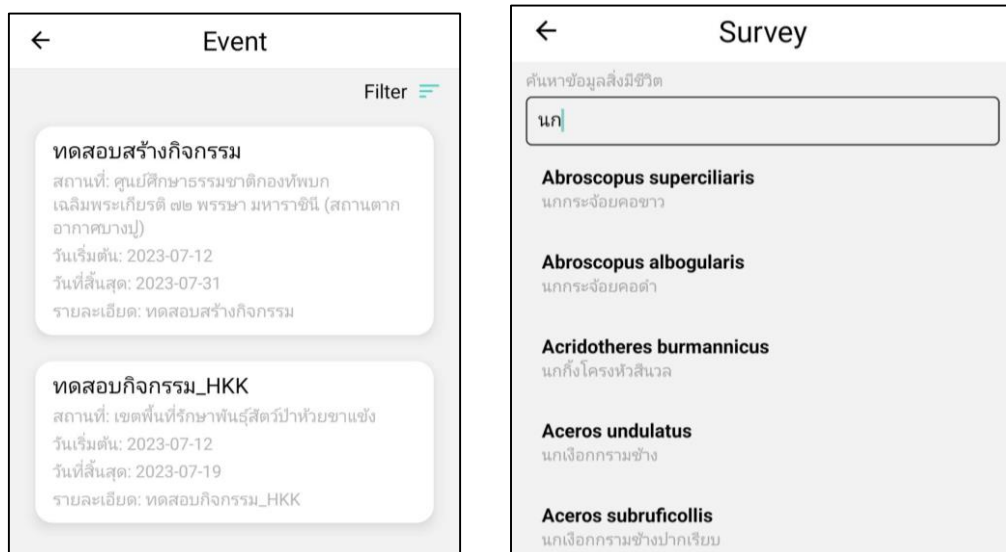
←
Event

Filter

ทดสอบสร้างกิจกรรม
สถานที่: ศูนย์ศึกษาธรรมชาติกองทัพบก เฉลิมพระเกียรติ ๗๒ พรรษา มหาราชินี (สถานตากอากาศบางปู)
วันเริ่มต้น: 2023-07-12
วันที่สิ้นสุด: 2023-07-31
รายละเอียด: ทดสอบสร้างกิจกรรม

ทดสอบกิจกรรม_HKK
สถานที่: เขตพื้นที่รักษาพันธุ์สัตว์ป่าห้วยขาแข้ง
วันเริ่มต้น: 2023-07-12
วันที่สิ้นสุด: 2023-07-19
รายละเอียด: ทดสอบกิจกรรม_HKK

←
Survey

ค้นหาข้อมูลสิ่งมีชีวิต
นก

Abroscopus superciliaris
นกกระจ้อยคอขาว

Abroscopus albogularis
นกกระจ้อยคอดำ

Acridotheres burmannicus
นกกิ้งโครงหัวสีนวล

Aceros undulatus
นกเงือกกรามช้าง

Aceros subruficollis
นกเงือกกรามช้างปากเรียบ